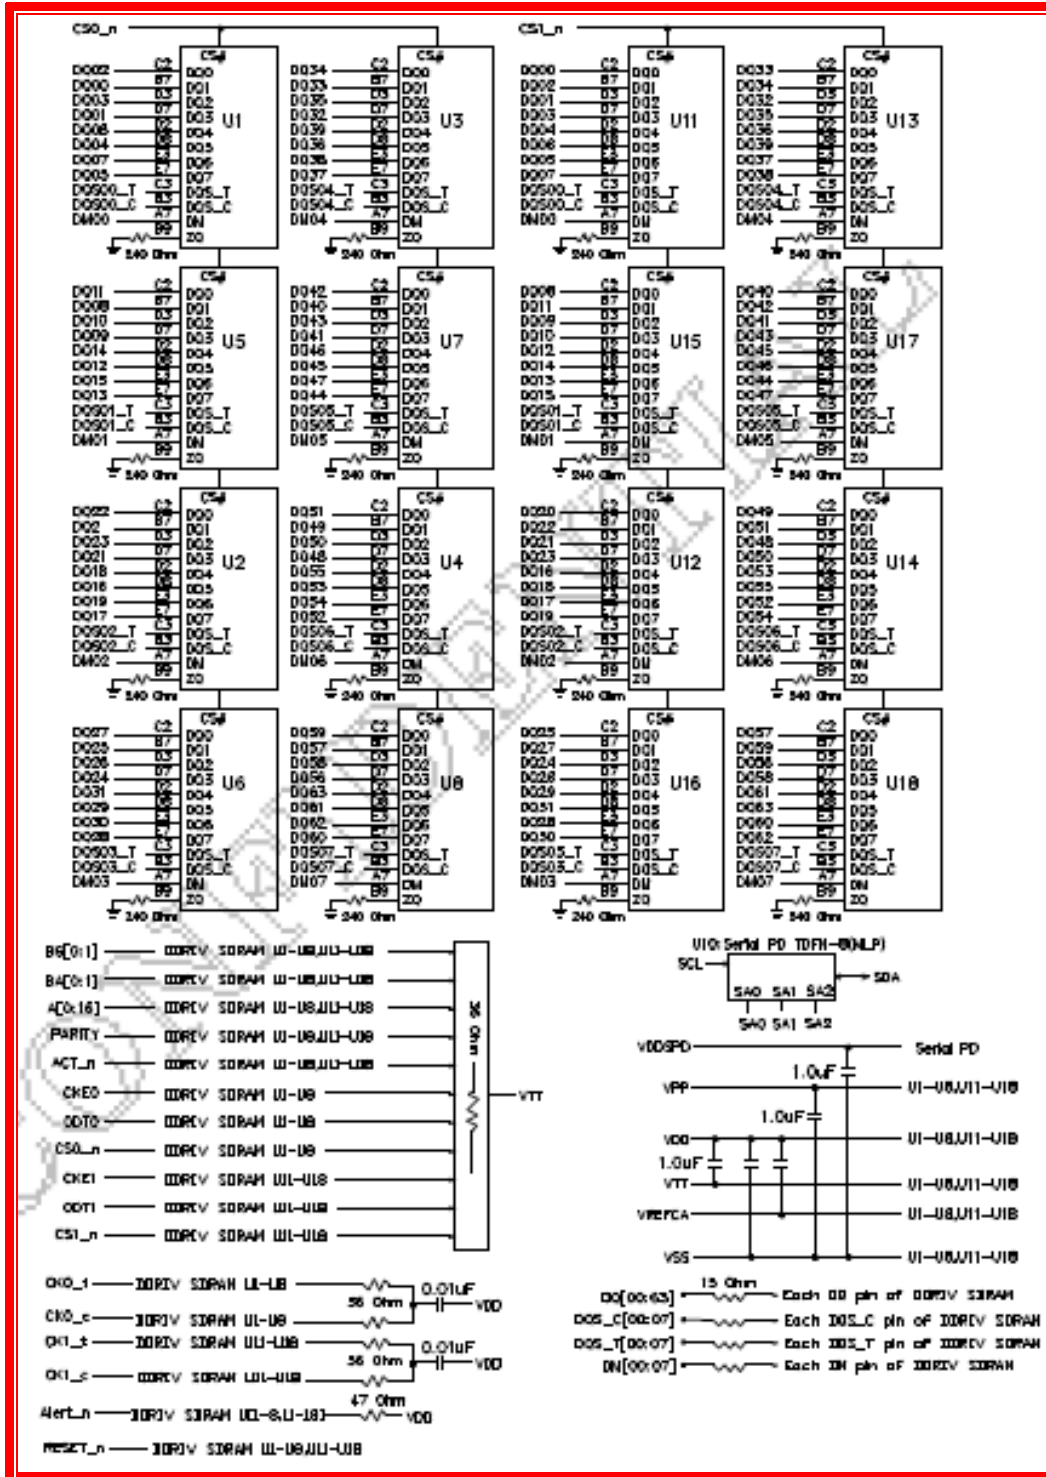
CS0_n

CS1_n

CS# DQ0 DQ1 DQ2 DQ3 U1 DQ4 DQ5 DQ6 DQ7 DQS_T DQS_C DM ZQ

DQ02 C2, DQ00 B7, DQ03 D3, DQ01 D7, DQ06 D2, DQ04 D8, DQ07 E3, DQ05 E7, DQS00_T C3, DQS00_C B3, DM00 A7, B9, 240 Ohm

CS# U3: DQ34, DQ33, DQ35, DQ32, DQ39, DQ36, DQ38, DQ37, DQS04_T, DQS04_C, DM04, 240 Ohm

CS# U11: DQ00, DQ02, DQ01, DQ03, DQ04, DQ06, DQ05, DQ07, DQS00_T, DQS00_C, DM00, 240 Ohm

CS# U13: DQ33, DQ34, DQ32, DQ35, DQ36, DQ39, DQ37, DQ38, DQS04_T, DQS04_C, DM04, 240 Ohm

CS# U5: DQ11, DQ08, DQ10, DQ09, DQ14, DQ12, DQ15, DQ13, DQS01_T, DQS01_C, DM01, 240 Ohm

CS# U7: DQ42, DQ40, DQ43, DQ41, DQ46, DQ45, DQ47, DQ44, DQS05_T, DQS05_C, DM05, 240 Ohm

CS# U15: DQ08, DQ11, DQ09, DQ10, DQ12, DQ14, DQ13, DQ15, DQS01_T, DQS01_C, DM01, 240 Ohm

CS# U17: DQ40, DQ42, DQ41, DQ43, DQ45, DQ46, DQ44, DQ47, DQS05_T, DQS05_C, DM05, 240 Ohm

CS# U2: DQ22, DQ2, DQ23, DQ21, DQ18, DQ16, DQ19, DQ17, DQS02_T, DQS02_C, DM02, 240 Ohm

CS# U4: DQ51, DQ49, DQ50, DQ48, DQ55, DQ53, DQ54, DQ52, DQS06_T, DQS06_C, DM06, 240 Ohm

CS# U12: DQ20, DQ22, DQ21, DQ23, DQ16, DQ18, DQ17, DQ19, DQS02_T, DQS02_C, DM02, 240 Ohm

CS# U14: DQ49, DQ51, DQ48, DQ50, DQ53, DQ55, DQ52, DQ54, DQS06_T, DQS06_C, DM06, 240 Ohm

CS# U6: DQ27, DQ25, DQ26, DQ24, DQ31, DQ29, DQ30, DQ28, DQS03_T, DQS03_C, DM03, 240 Ohm

CS# U8: DQ59, DQ57, DQ58, DQ56, DQ63, DQ61, DQ62, DQ60, DQS07_T, DQS07_C, DM07, 240 Ohm

CS# U16: DQ25, DQ27, DQ24, DQ26, DQ29, DQ31, DQ28, DQ30, DQS03_T, DQS03_C, DM03, 240 Ohm

CS# U18: DQ57, DQ59, DQ56, DQ58, DQ61, DQ63, DQ60, DQ62, DQS07_T, DQS07_C, DM07, 240 Ohm

BG[0:1] — DDR4 SDRAM U1-U8,U11-U18
BA[0:1] — DDR4 SDRAM U1-U8,U11-U18
A[0:16] — DDR4 SDRAM U1-U8,U11-U18
PARITY — DDR4 SDRAM U1-U8,U11-U18
ACT_n — DDR4 SDRAM U1-U8,U11-U18
CKE0 — DDR4 SDRAM U1-U8
ODT0 — DDR4 SDRAM U1-U8
CS0_n — DDR4 SDRAM U1-U8
CKE1 — DDR4 SDRAM U11-U18
ODT1 — DDR4 SDRAM U11-U18
CS1_n — DDR4 SDRAM U11-U18
36 Ohm
VTT

U10: Serial PD TDFN-8(MLP)
SCL SDA
SA0 SA1 SA2
SA0 SA1 SA2

VDDSPD Serial PD
1.0uF
VPP U1-U8,U11-U18
1.0uF
VDD U1-U8,U11-U18
1.0uF
VTT U1-U8,U11-U18
VREFCA U1-U8,U11-U18
VSS U1-U8,U11-U18

CK0_t — DDR4 SDRAM U1-U8
56 Ohm 0.01uF VDD
CK0_c — DDR4 SDRAM U1-U8
CK1_t — DDR4 SDRAM U11-U18
56 Ohm 0.01uF VDD
CK1_c — DDR4 SDRAM U11-U18
Alert_n — DDR4 SDRAM U1-8,U11-18 47 Ohm VDD
RESET_n — DDR4 SDRAM U1-U8,U11-U18

15 Ohm
DQ[00:63] Each DQ pin of DDR4 SDRAM
DQS_C[00:07] Each DQS_C pin of DDR4 SDRAM
DQS_T[00:07] Each DQS_T pin of DDR4 SDRAM
DM[00:07] Each DM pin of DDR4 SDRAM